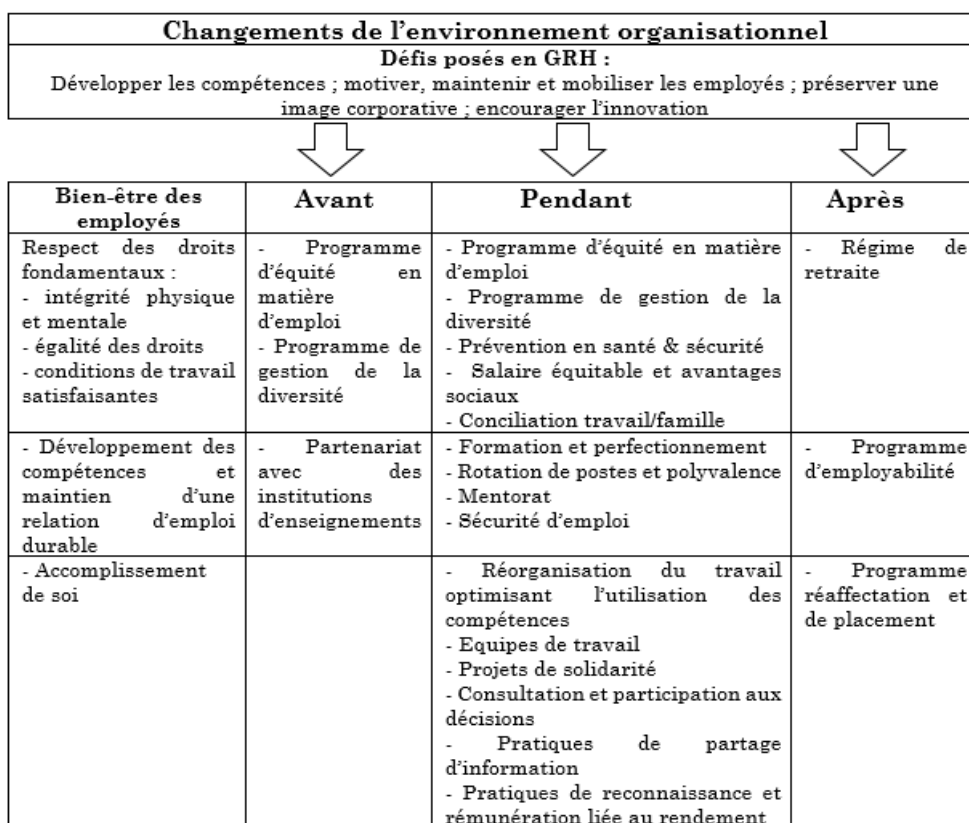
Changements de l'environnement organisationnel

Défis posés en GRH :

Développer les compétences ; motiver, maintenir et mobiliser les employés ; préserver une image corporative ; encourager l'innovation

| Bien-être des employés | Avant | Pendant | Après |
|---|---|---|---|
| Respect des droits fondamentaux : - intégrité physique et mentale - égalité des droits - conditions de travail satisfaisantes | - Programme d'équité en matière d'emploi - Programme de gestion de la diversité | - Programme d'équité en matière d'emploi - Programme de gestion de la diversité - Prévention en santé & sécurité - Salaire équitable et avantages sociaux - Conciliation travail/famille | - Régime de retraite |
| - Développement des compétences et maintien d'une relation d'emploi durable | - Partenariat avec des institutions d'enseignements | - Formation et perfectionnement - Rotation de postes et polyvalence - Mentorat - Sécurité d'emploi | - Programme d'employabilité |
| - Accomplissement de soi | | - Réorganisation du travail optimisant l'utilisation des compétences - Equipes de travail - Projets de solidarité - Consultation et participation aux décisions - Pratiques de partage d'information - Pratiques de reconnaissance et rémunération liée au rendement | - Programme réaffectation et de placement |